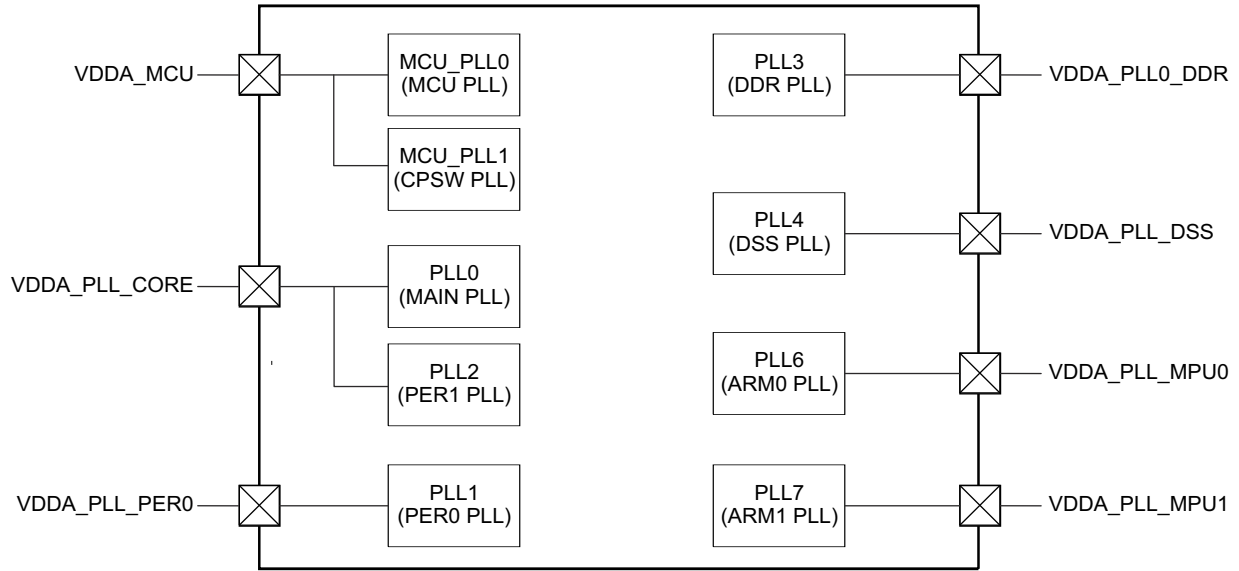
VDDA_MCU

MCU_PLL0
(MCU PLL)

MCU_PLL1
(CPSW PLL)

VDDA_PLL_CORE

PLL0
(MAIN PLL)

PLL2
(PER1 PLL)

VDDA_PLL_PER0

PLL1
(PER0 PLL)

PLL3
(DDR PLL)

VDDA_PLL0_DDR

PLL4
(DSS PLL)

VDDA_PLL_DSS

PLL6
(ARM0 PLL)

VDDA_PLL_MPU0

PLL7
(ARM1 PLL)

VDDA_PLL_MPU1